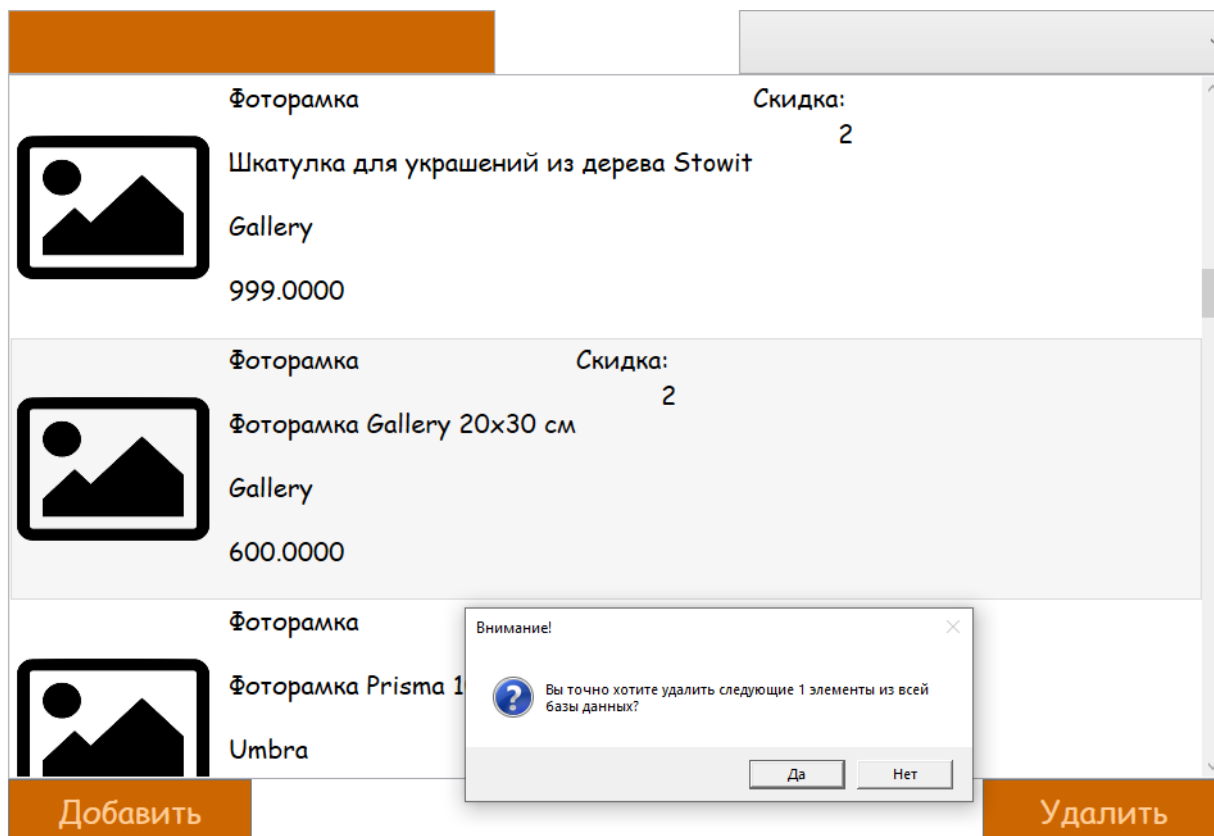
Фоторамка

Скидка:

2

Шкатулка для украшений из дерева Stowit

Gallery

999.0000

Фоторамка

Скидка:

2

Фоторамка Gallery 20x30 см

Gallery

600.0000

Фоторамка

Фоторамка Prisma 1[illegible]

Umbra

Внимание!

Вы точно хотите удалить следующие 1 элементы из всей базы данных?

Да

Нет

Добавить

Удалить